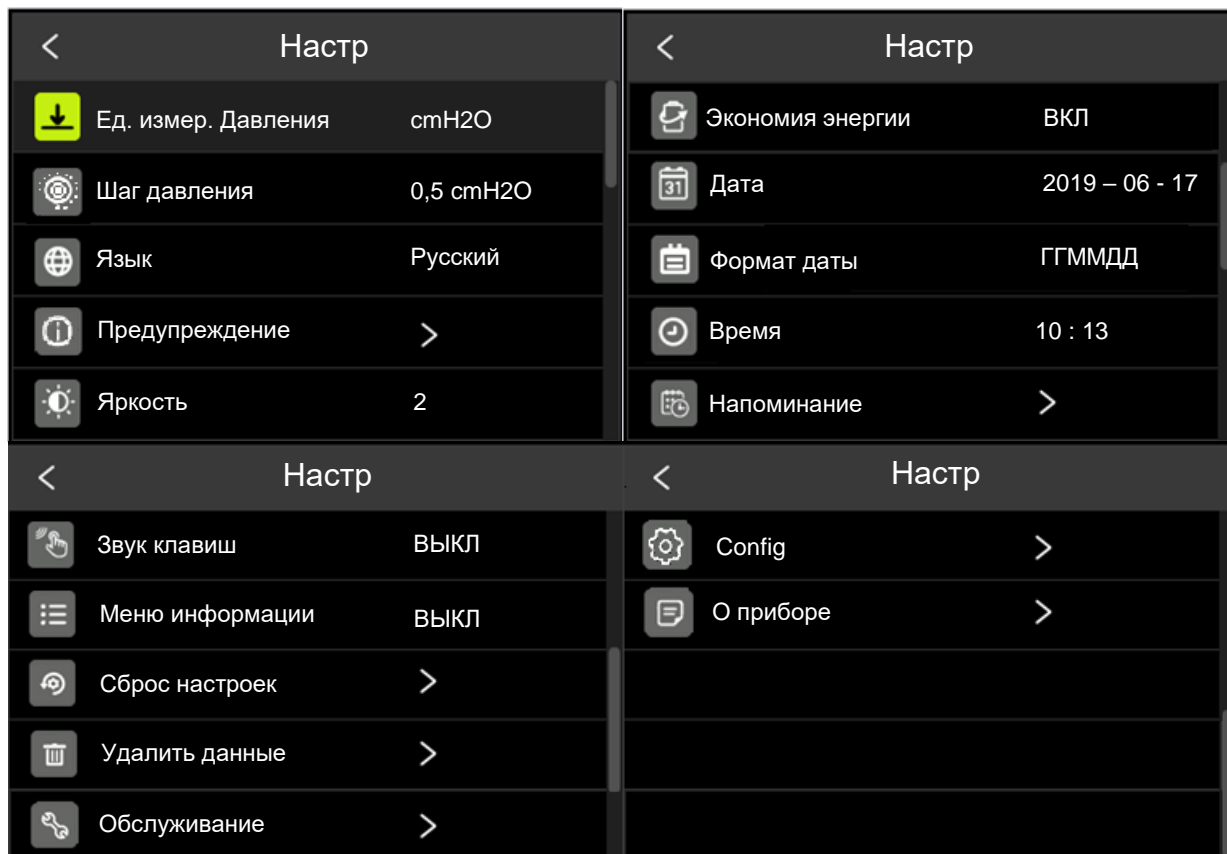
<
Настр
Ед. измер. Давления cmH2O
Шаг давления 0,5 cmH2O
Язык Русский
Предупреждение >
Яркость 2

<
Настр
Экономия энергии ВКЛ
31 Дата 2019 – 06 - 17
Формат даты ГГММДД
Время 10 : 13
Напоминание >

<
Настр
Звук клавиш ВЫКЛ
Меню информации ВЫКЛ
Сброс настроек >
Удалить данные >
Обслуживание >

<
Настр
Config >
О приборе >